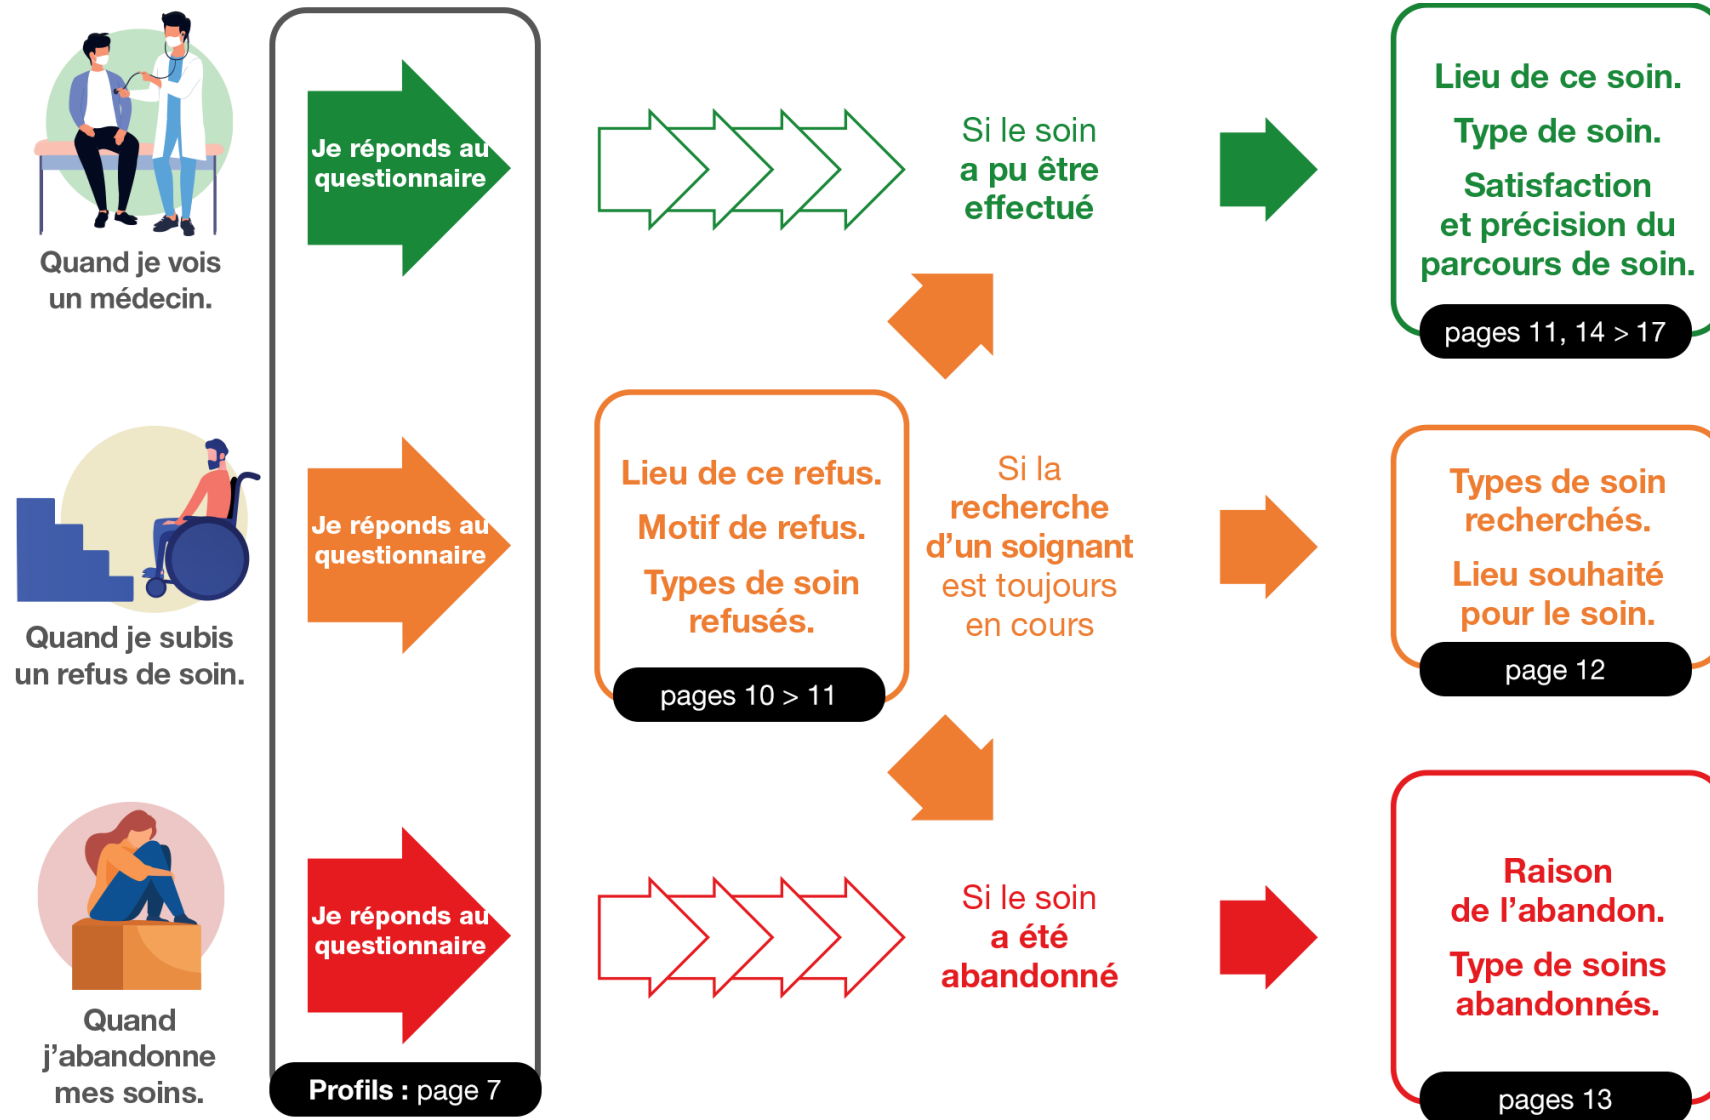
Quand je vois un médecin.

Je réponds au questionnaire

Si le soin a pu être effectué

Lieu de ce soin.

Type de soin.

Satisfaction et précision du parcours de soin.

pages 11, 14 > 17

Quand je subis un refus de soin.

Je réponds au questionnaire

Lieu de ce refus.

Motif de refus.

Types de soin refusés.

pages 10 > 11

Si la recherche d'un soignant est toujours en cours

Types de soin recherchés.

Lieu souhaité pour le soin.

page 12

Quand j'abandonne mes soins.

Je réponds au questionnaire

Si le soin a été abandonné

Raison de l'abandon.

Type de soins abandonnés.

pages 13

Profils : page 7